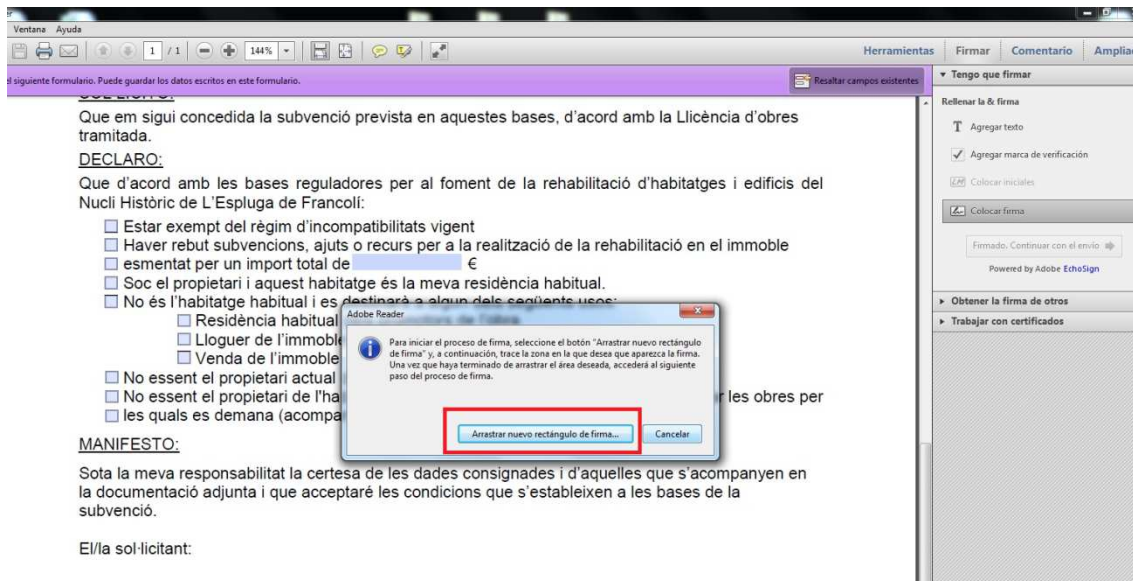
Ventana Ayuda

1 / 1 144%

Herramientas Firmar Comentario Amplia

el siguiente formulario. Puede guardar los datos escritos en este formulario.

Resaltar campos existentes

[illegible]

Que em sigui concedida la subvenció prevista en aquestes bases, d'acord amb la Llicència d'obres tramitada.

DECLARO:

Que d'acord amb les bases reguladores per al foment de la rehabilitació d'habitatges i edificis del Nucli Històric de L'Espluga de Francolí:

Estar exempt del règim d'incompatibilitats vigent

Haver rebut subvencions, ajuts o recurs per a la realització de la rehabilitació en el immoble

esmentat per un import total de €

Soc el propietari i aquest habitatge és la meva residència habitual.

No és l'habitatge habitual i es destinarà a algun dels següents usos:

Residència habitual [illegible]

Lloguer de l'immoble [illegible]

Venda de l'immoble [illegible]

No essent el propietari actual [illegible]

No essent el propietari de l'ha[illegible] r les obres per

les quals es demana (acompa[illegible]

MANIFESTO:

Sota la meva responsabilitat la certesa de les dades consignades i d'aquelles que s'acompanyen en la documentació adjunta i que acceptaré les condicions que s'estableixen a les bases de la subvenció.

El/la sol·licitant:

Adobe Reader

Para iniciar el proceso de firma, seleccione el botón "Arrastrar nuevo rectángulo de firma" y, a continuación, trace la zona en la que desea que aparezca la firma. Una vez que haya terminado de arrastrar el área deseada, accederá al siguiente paso del proceso de firma.

Arrastrar nuevo rectángulo de firma...

Cancelar

Tengo que firmar

Rellenar la & firma

Agregar texto

Agregar marca de verificación

Colocar iniciales

Colocar firma

Firmado. Continuar con el envío

Powered by Adobe EchoSign

Obtener la firma de otros

Trabajar con certificados